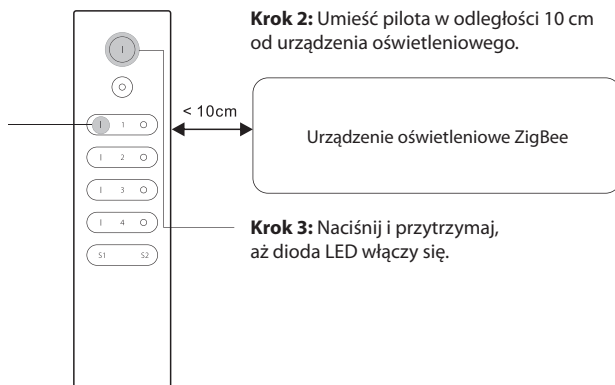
**Krok 2:** Umieść pilota w odległości 10 cm od urządzenia oświetleniowego.

I

I 1 O

I 2 O

I 3 O

I 4 O

S1 S2

< 10cm

Urządzenie oświetleniowe ZigBee

**Krok 3:** Naciśnij i przytrzymaj, aż dioda LED włączy się.